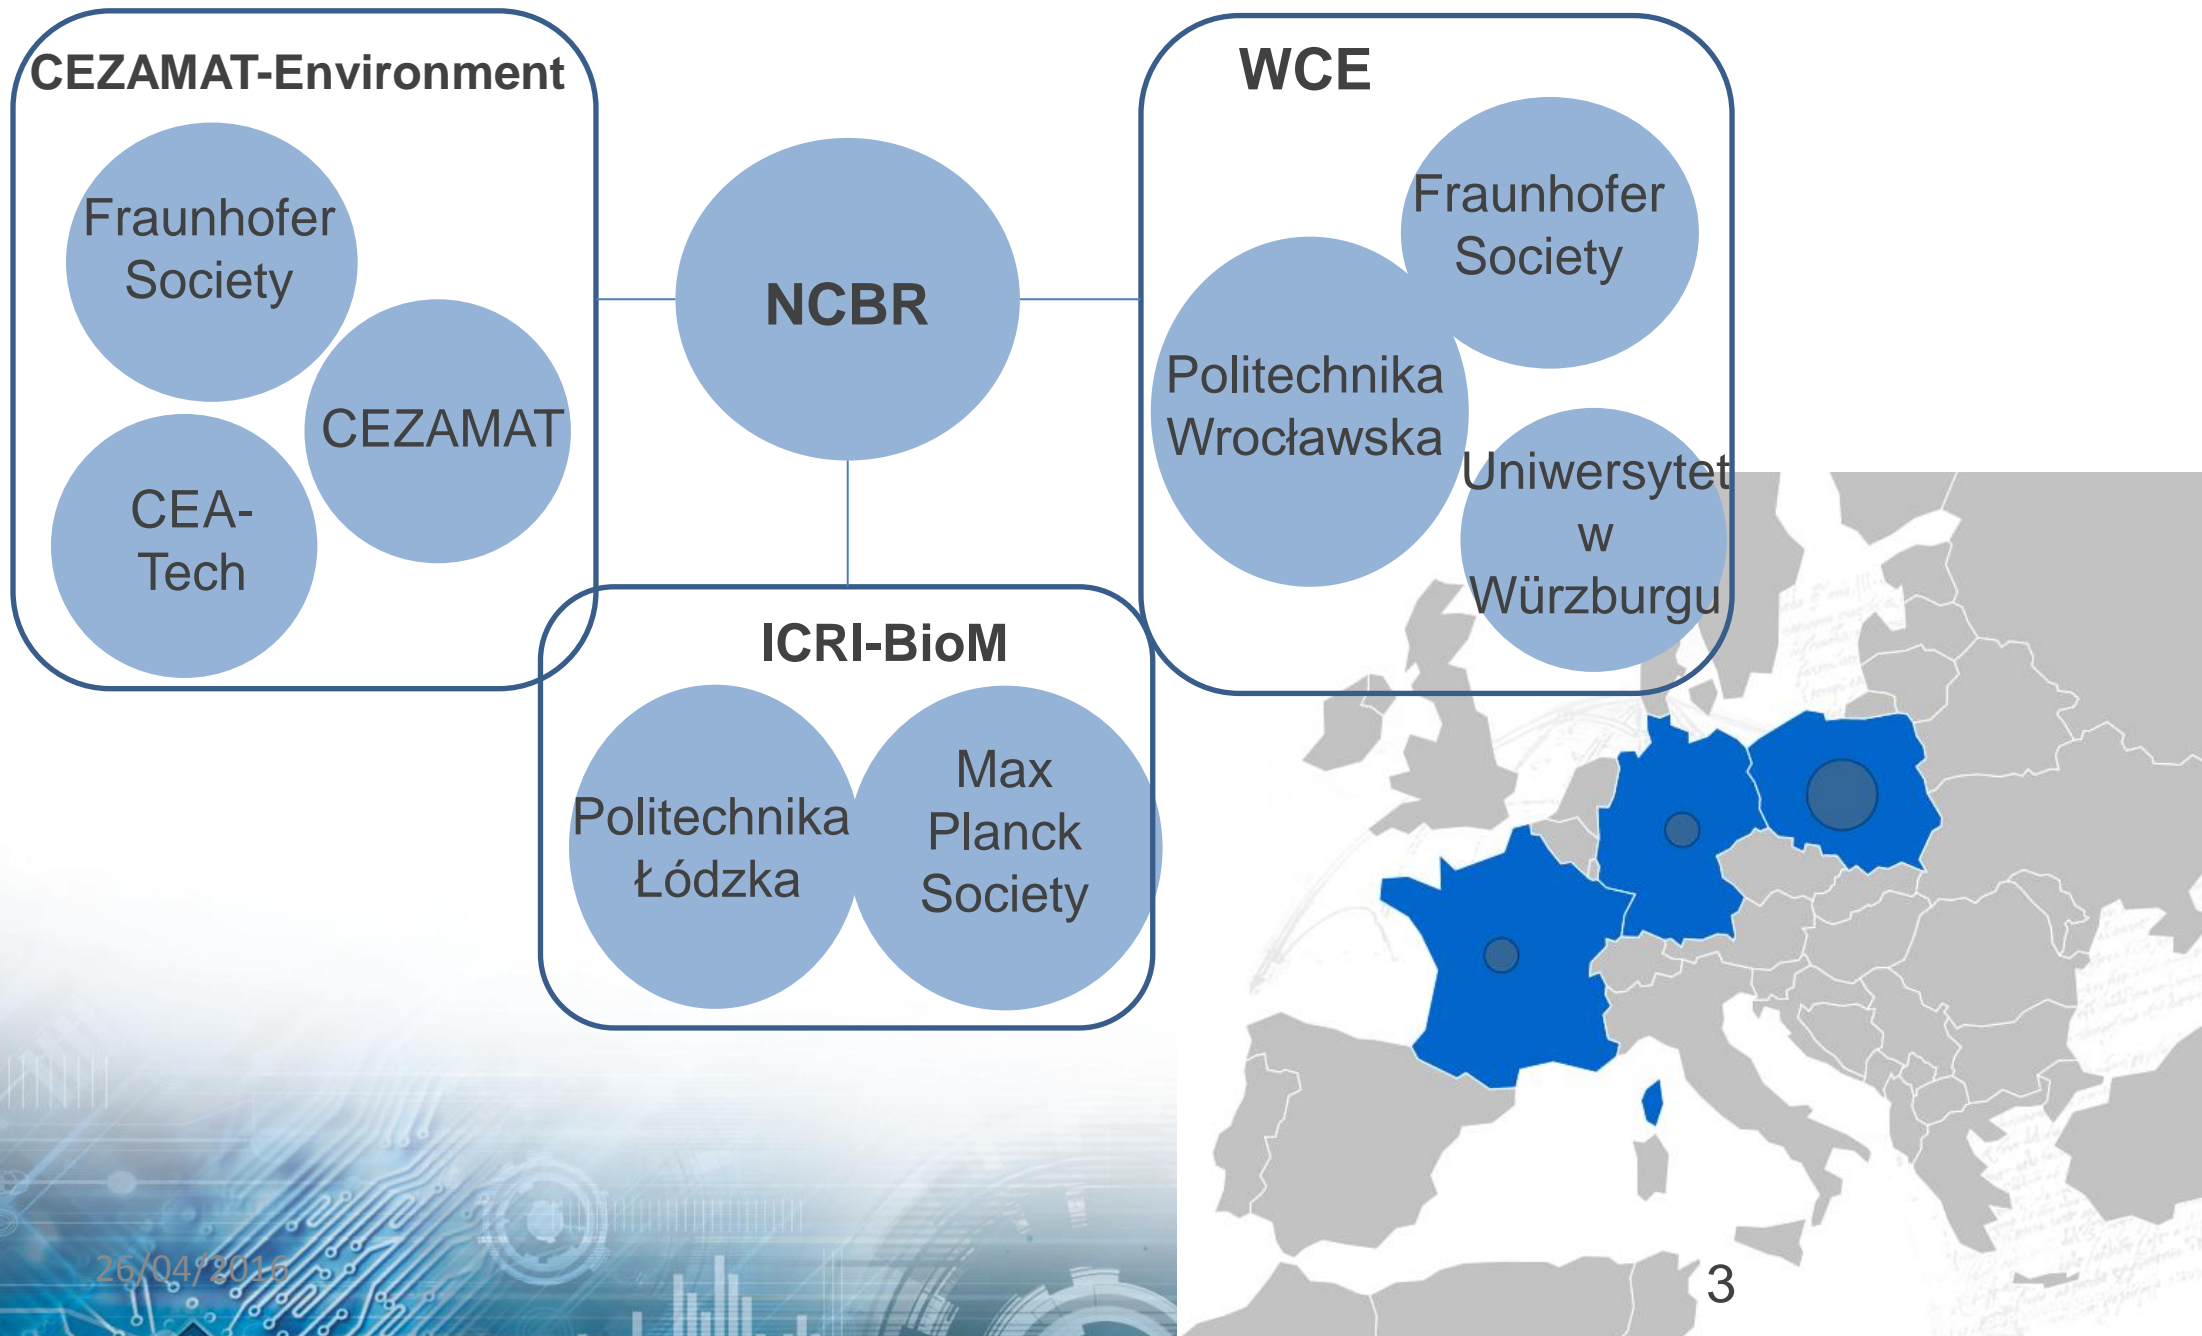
CEZAMAT-Environment

Fraunhofer Society

CEZAMAT

CEA-Tech

NCBR

WCE

Fraunhofer Society

Politechnika Wrocławska

Uniwersytet w Würzburgu

ICRI-BioM

Politechnika Łódzka

Max Planck Society

26/04/2016

3